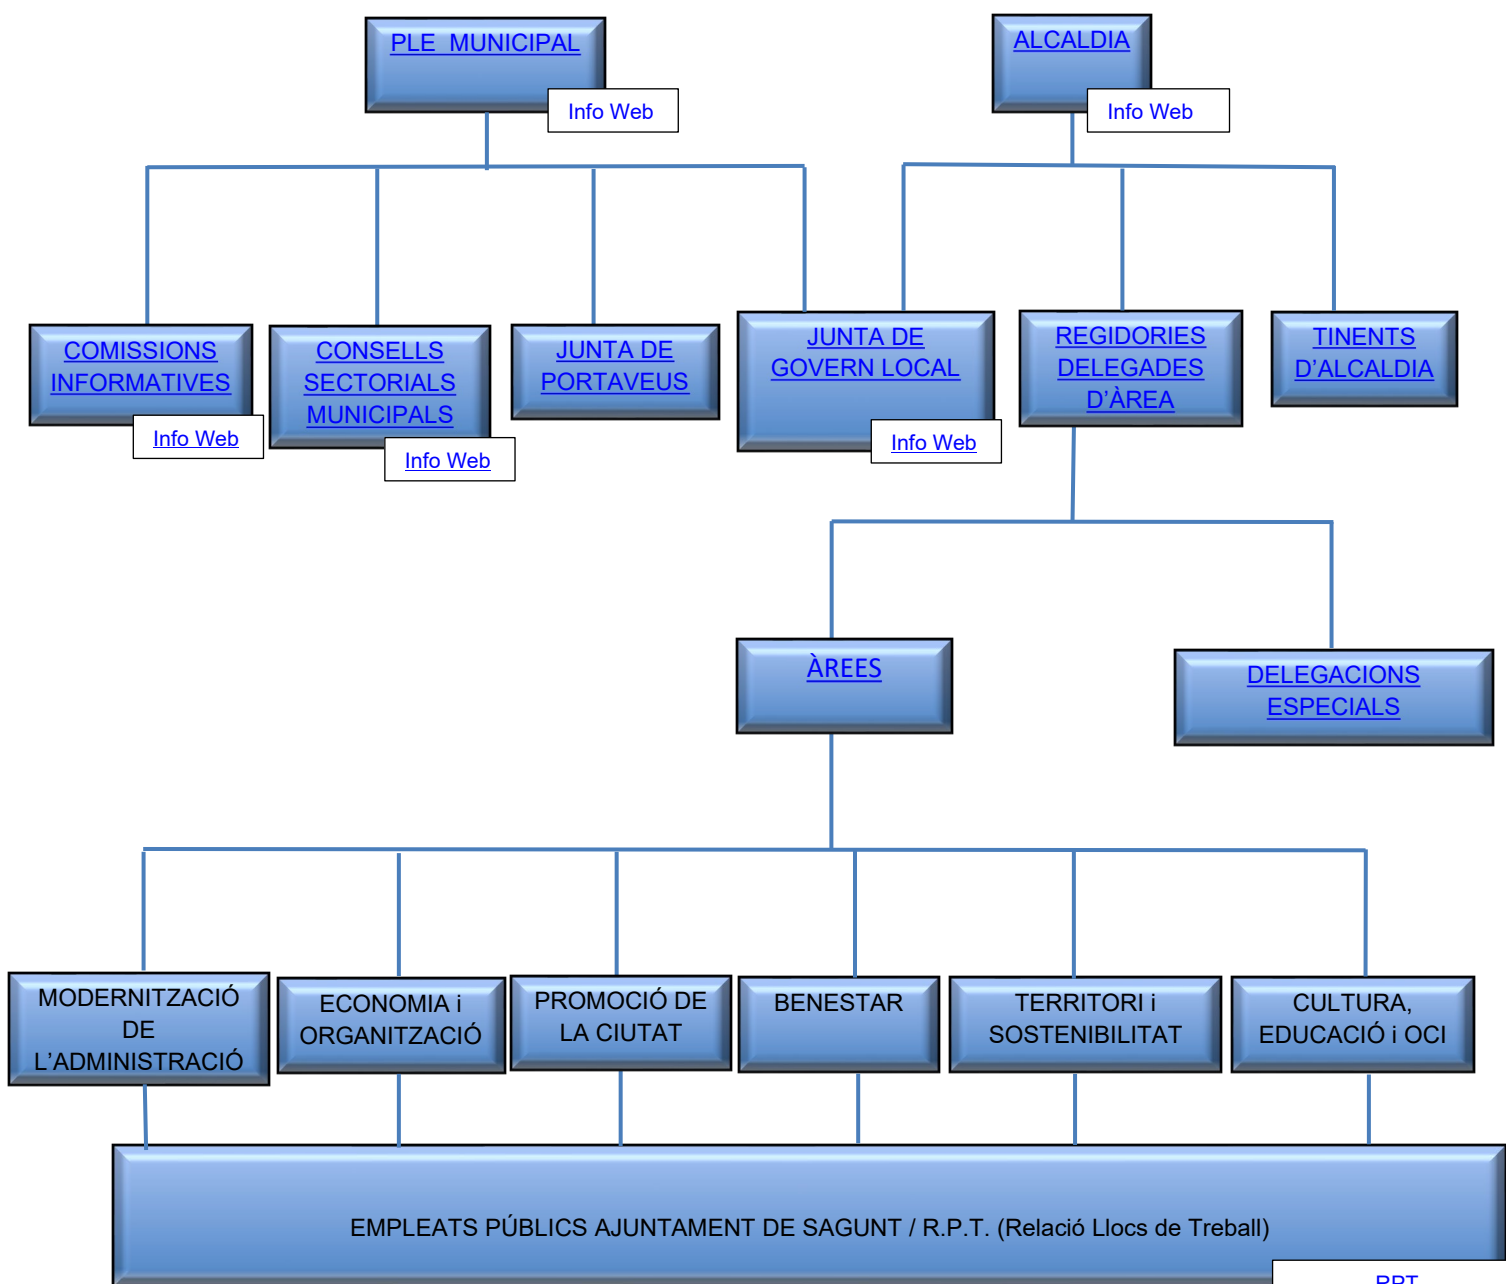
PLE MUNICIPAL
Info Web

ALCALDIA
Info Web

COMISSIONS INFORMATIVES
Info Web

CONSELLS SECTORIALS MUNICIPALS
Info Web

JUNTA DE PORTAVEUS

JUNTA DE GOVERN LOCAL
Info Web

REGIDORIES DELEGADES D'ÀREA

TINENTS D'ALCALDIA

ÀREES

DELEGACIONS ESPECIALS

MODERNITZACIÓ DE L'ADMINISTRACIÓ

ECONOMIA i ORGANITZACIÓ

PROMOCIÓ DE LA CIUTAT

BENESTAR

TERRITORI i SOSTENIBILITAT

CULTURA, EDUCACIÓ i OCI

EMPLEATS PÚBLICS AJUNTAMENT DE SAGUNT / R.P.T. (Relació Llocs de Treball)
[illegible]